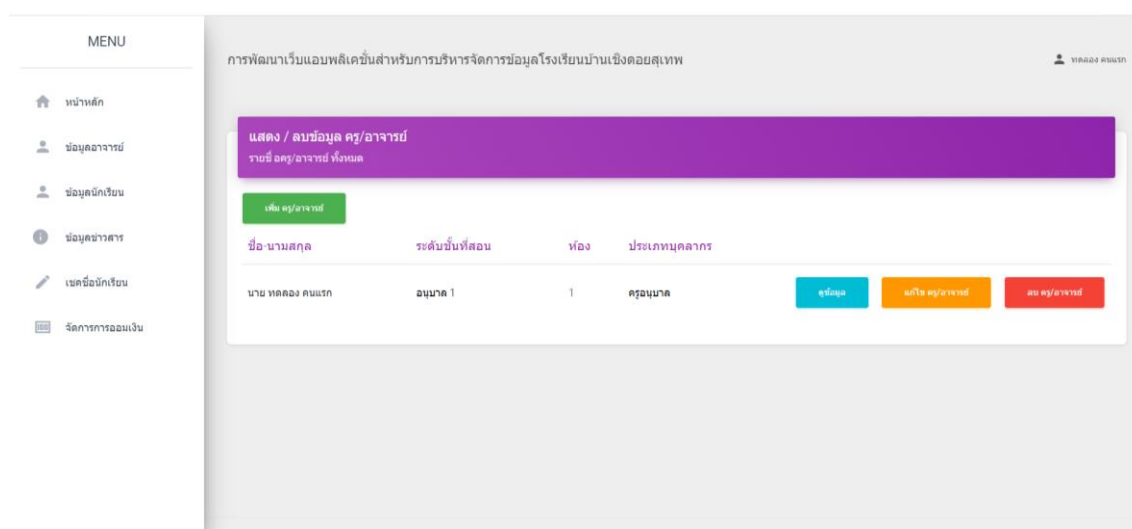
MENU

หน้าหลัก

ข้อมูลอาจารย์

ข้อมูลนักเรียน

ข้อมูลข่าวสาร

เชคชื่อนักเรียน

จัดการการออมเงิน

การพัฒนาเว็บแอบพลิเคชั่นสำหรับการบริหารจัดการข้อมูลโรงเรียนบ้านเชิงดอยสุเทพ

ทดลอง คนแรก

แสดง / ลบข้อมูล ครู/อาจารย์

รายชื่อครู/อาจารย์ ทั้งหมด

เพิ่ม ครู/อาจารย์

| ชื่อ-นามสกุล | ระดับชั้นที่สอน | ห้อง | ประเภทบุคลากร | | | |
|---|---|---|---|---|---|---|
| นาย ทดลอง คนแรก | อนุบาล 1 | 1 | ครูอนุบาล | ดูข้อมูล | แก้ไข ครู/อาจารย์ | ลบ ครู/อาจารย์ |